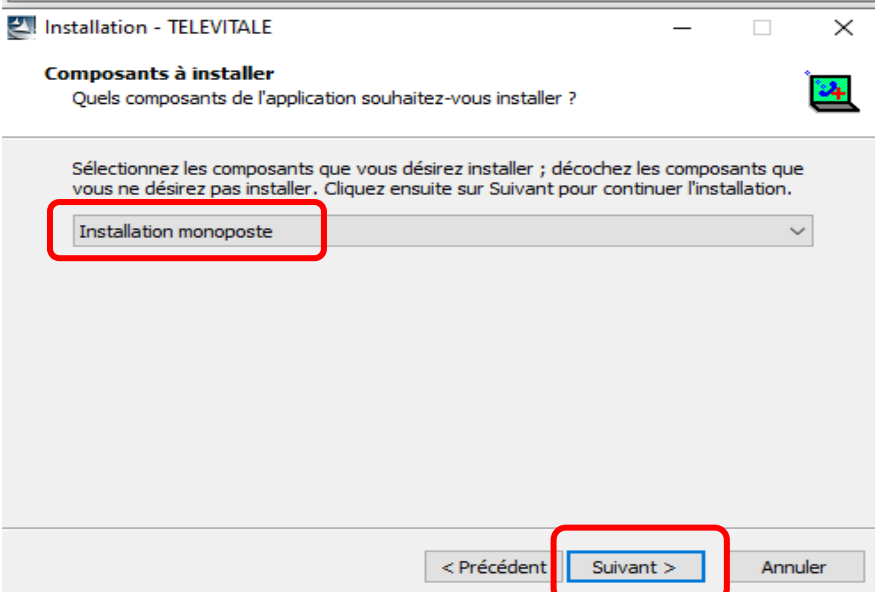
Installation - TELEVITALE

Composants à installer
Quels composants de l'application souhaitez-vous installer ?

Sélectionnez les composants que vous désirez installer ; décochez les composants que vous ne désirez pas installer. Cliquez ensuite sur Suivant pour continuer l'installation.

Installation monoposte

< Précédent
Suivant >
Annuler